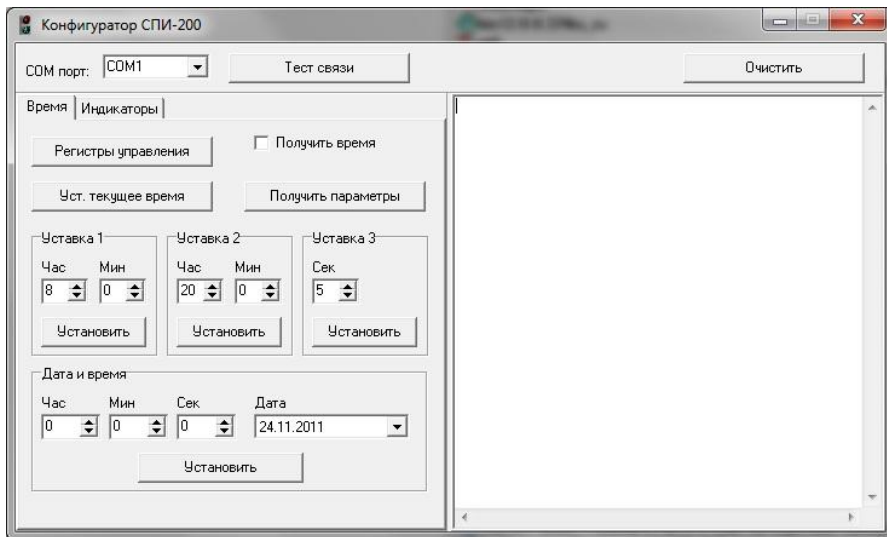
Конфигуратор СПИ-200

COM порт: COM1

Тест связи

Очистить

Время | Индикаторы

Регистры управления

Получить время

Уст. текущее время

Получить параметры

Уставка 1
Час 8
Мин 0
Установить

Уставка 2
Час 20
Мин 0
Установить

Уставка 3
Сек 5
Установить

Дата и время
Час 0
Мин 0
Сек 0
Дата 24.11.2011
Установить